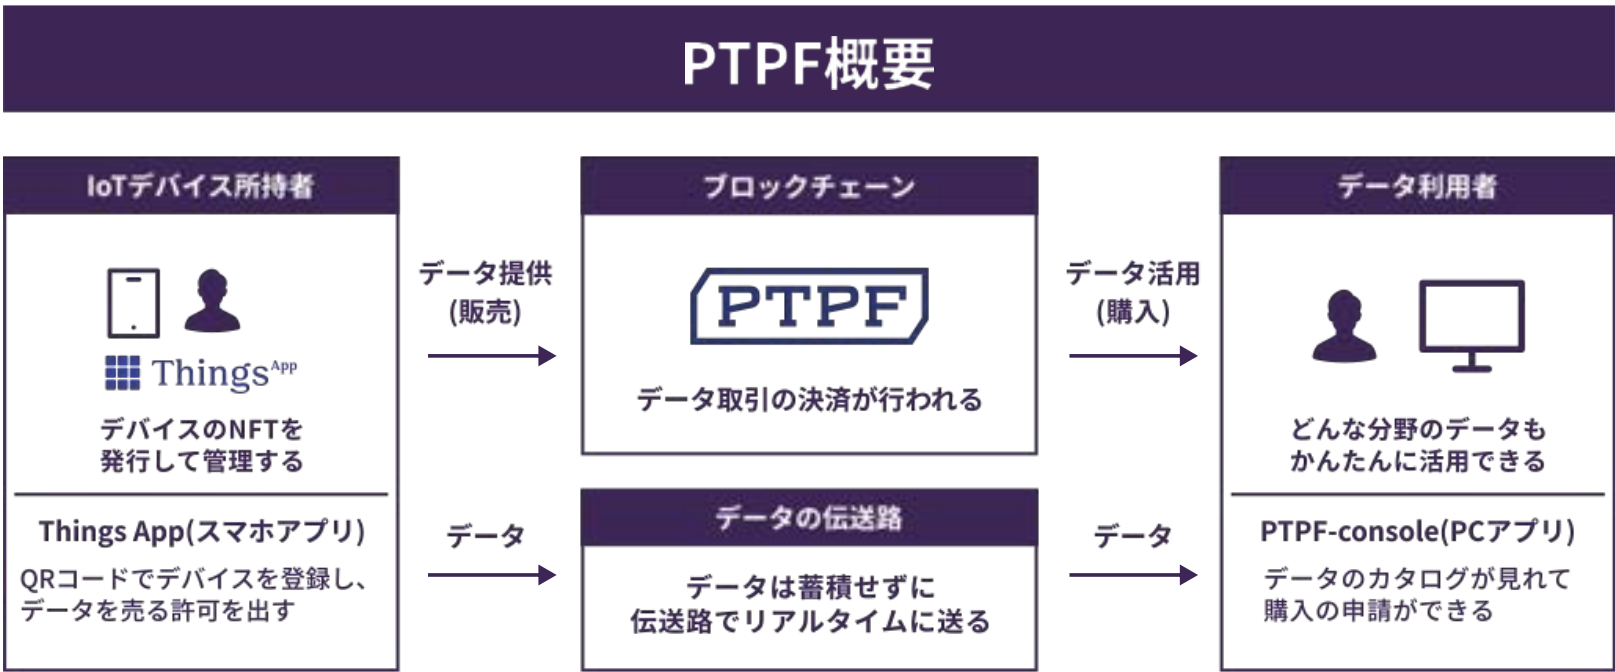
PTPF概要

IoTデバイス所持者

Things$^{App}$

デバイスのNFTを発行して管理する

Things App(スマホアプリ)

QRコードでデバイスを登録し、データを売る許可を出す

データ提供
(販売)

データ

ブロックチェーン

PTPF

データ取引の決済が行われる

データの伝送路

データは蓄積せずに伝送路でリアルタイムに送る

データ活用
(購入)

データ

データ利用者

どんな分野のデータもかんたんに活用できる

PTPF-console(PCアプリ)

データのカタログが見れて購入の申請ができる